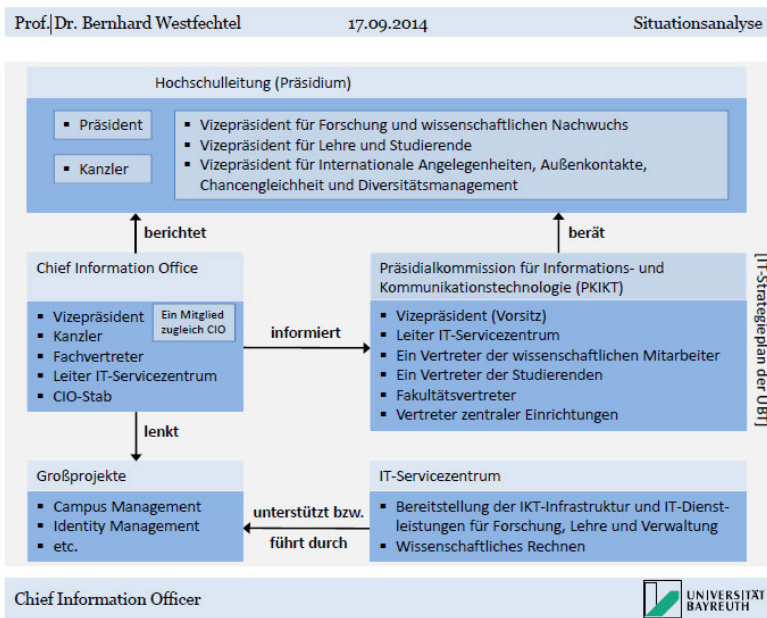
Prof. Dr. Bernhard Westfechtel 17.09.2014 Situationsanalyse

Hochschulleitung (Präsidium)

- Präsident
- Kanzler

- Vizepräsident für Forschung und wissenschaftlichen Nachwuchs
- Vizepräsident für Lehre und Studierende
- Vizepräsident für Internationale Angelegenheiten, Außenkontakte, Chancengleichheit und Diversitätsmanagement

berichtet

berät

Chief Information Office

- Vizepräsident
- Kanzler
- Fachvertreter
- Leiter IT-Servicezentrum
- CIO-Stab

Ein Mitglied zugleich CIO

informiert

Präsidialkommission für Informations- und Kommunikationstechnologie (PKIKT)

- Vizepräsident (Vorsitz)
- Leiter IT-Servicezentrum
- Ein Vertreter der wissenschaftlichen Mitarbeiter
- Ein Vertreter der Studierenden
- Fakultätsvertreter
- Vertreter zentraler Einrichtungen

[IT-Strategieplan der UBT]

lenkt

Großprojekte

- Campus Management
- Identity Management
- etc.

unterstützt bzw. führt durch

IT-Servicezentrum

- Bereitstellung der IKT-Infrastruktur und IT-Dienstleistungen für Forschung, Lehre und Verwaltung
- Wissenschaftliches Rechnen

Chief Information Officer

UNIVERSITÄT BAYREUTH